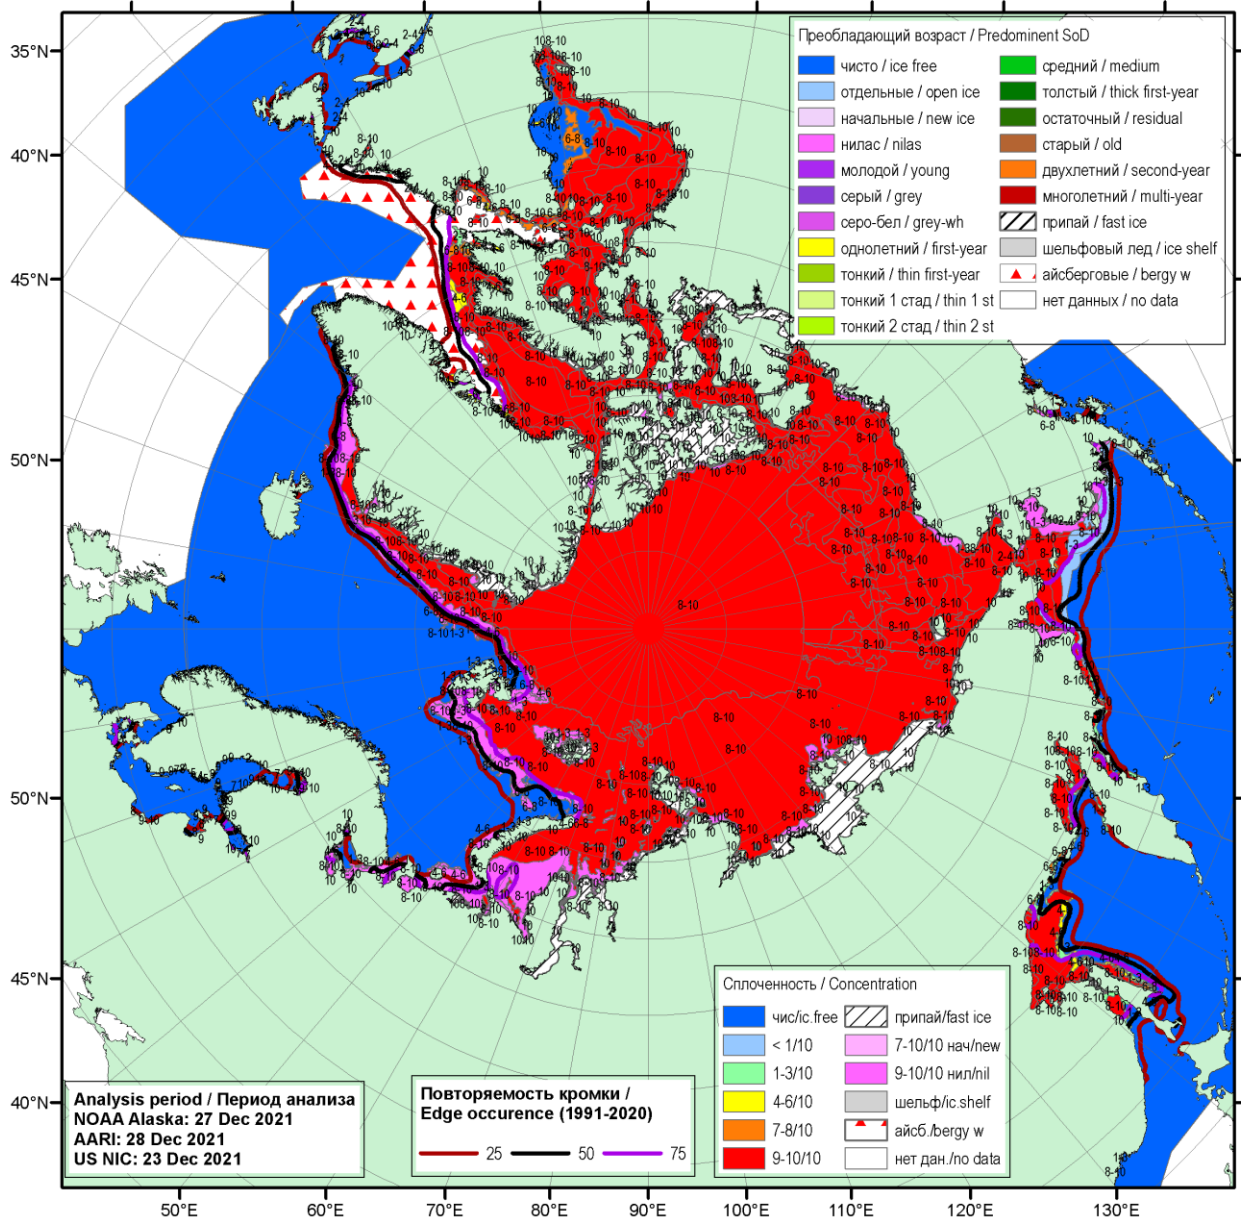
Преобладающий возраст / Predominent SoD
чисто / ice free
отдельные / open ice
начальные / new ice
нилас / nilas
молодой / young
серый / grey
серо-бел / grey-wh
однолетний / first-year
тонкий / thin first-year
тонкий 1 стад / thin 1 st
тонкий 2 стад / thin 2 st
средний / medium
толстый / thick first-year
остаточный / residual
старый / old
двухлетний / second-year
многолетний / multi-year
припай / fast ice
шельфовый лед / ice shelf
айсберговые / bergy w
нет данных / no data

Сплоченность / Concentration
чис/ic.free
< 1/10
1-3/10
4-6/10
7-8/10
9-10/10
припай/fast ice
7-10/10 нач/new
9-10/10 нил/nil
шельф/ic.shelf
айсб./bergy w
нет дан./no data

Analysis period / Период анализа
NOAA Alaska: 27 Dec 2021
AARI: 28 Dec 2021
US NIC: 23 Dec 2021

Повторяемость кромки /
Edge occurence (1991-2020)
25
50
75

35°N
40°N
45°N
50°N
50°N
45°N
40°N
50°E
60°E
70°E
80°E
90°E
100°E
110°E
120°E
130°E

8-10